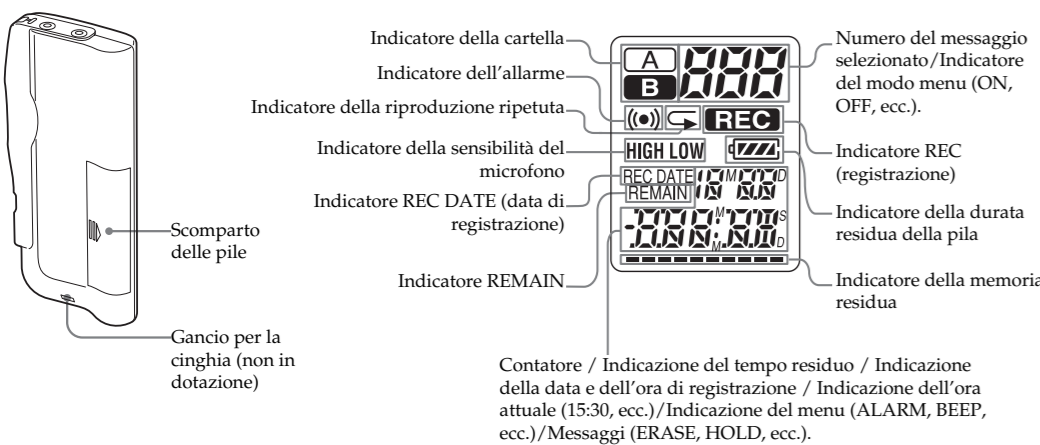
Scomparto delle pile

Gancio per la cinghia (non in dotazione)

Indicatore della cartella

Indicatore dell'allarme

Indicatore della riproduzione ripetuta

Indicatore della sensibilità del microfono

Indicatore REC DATE (data di registrazione)

Indicatore REMAIN

A
B
888
((•))
REC
HIGH LOW
REC DATE
REMAIN
18 M 88 D
-888:88 M S M D

Numero del messaggio selezionato/Indicatore del modo menu (ON, OFF, ecc.).

Indicatore REC (registrazione)

Indicatore della durata residua della pila

Indicatore della memoria residua

Contatore / Indicazione del tempo residuo / Indicazione della data e dell'ora di registrazione / Indicazione dell'ora attuale (15:30, ecc.)/Indicazione del menu (ALARM, BEEP, ecc.)/Messaggi (ERASE, HOLD, ecc.).